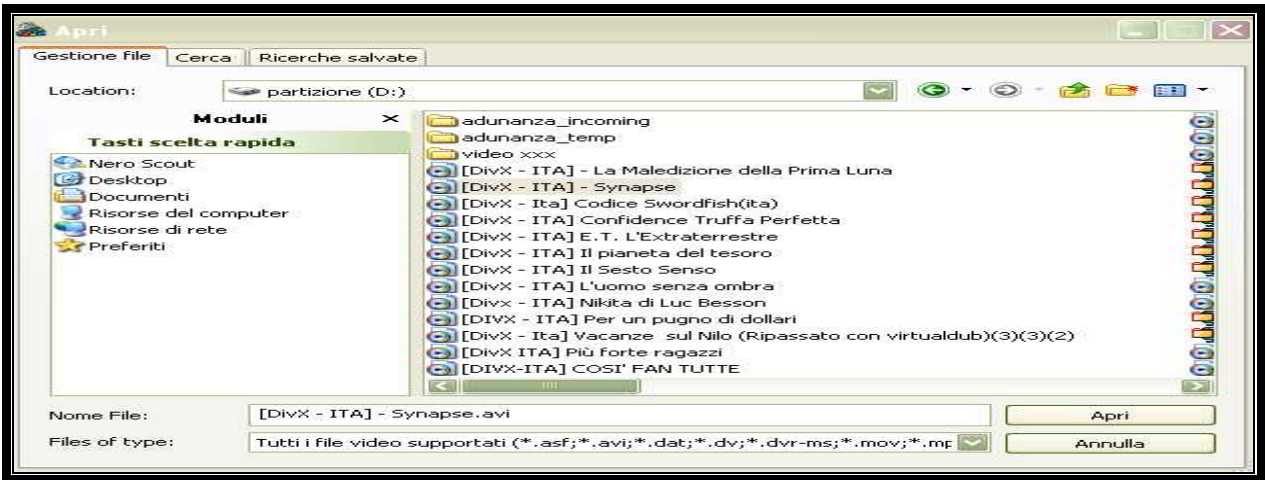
Apri

Gestione file | Cerca | Ricerche salvate

Location: partizione (D:)

Moduli ×

Tasti scelta rapida

Nero Scout
Desktop
Documenti
Risorse del computer
Risorse di rete
Preferiti

adunanza_incoming
adunanza_temp
video xxx
[DivX - ITA] - La Maledizione della Prima Luna
[DivX - ITA] - Synapse
[DivX - Ita] Codice Swordfish(ita)
[DivX - ITA] Confidence Truffa Perfetta
[DivX - ITA] E.T. L'Extraterrestre
[DivX - ITA] Il pianeta del tesoro
[DivX - ITA] Il Sesto Senso
[DivX - ITA] L'uomo senza ombra
[Divx - ITA] Nikita di Luc Besson
[DIVX - ITA] Per un pugno di dollari
[DivX - Ita] Vacanze sul Nilo (Ripassato con virtualdub)(3)(3)(2)
[DivX ITA] Più forte ragazzi
[DIVX-ITA] COSI' FAN TUTTE

Nome File: [DivX - ITA] - Synapse.avi
Files of type: Tutti i file video supportati (*.asf;*.avi;*.dat;*.dv;*.dvr-ms;*.mov;*.mp

Apri
Annulla